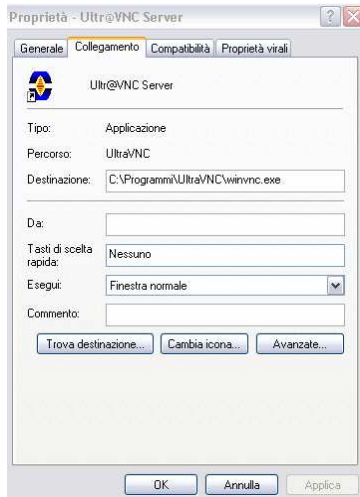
Proprietà - Ultr@VNC Server

Generale | Collegamento | Compatibilità | Proprietà virali

Ultr@VNC Server

Tipo: Applicazione

Percorso: UltraVNC

Destinazione: C:\Programmi\UltraVNC\winvnc.exe

Da:

Tasti di scelta rapida: Nessuno

Esegui: Finestra normale

Commento:

Trova destinazione... | Cambia icona... | Avanzate...

OK | Annulla | Applica